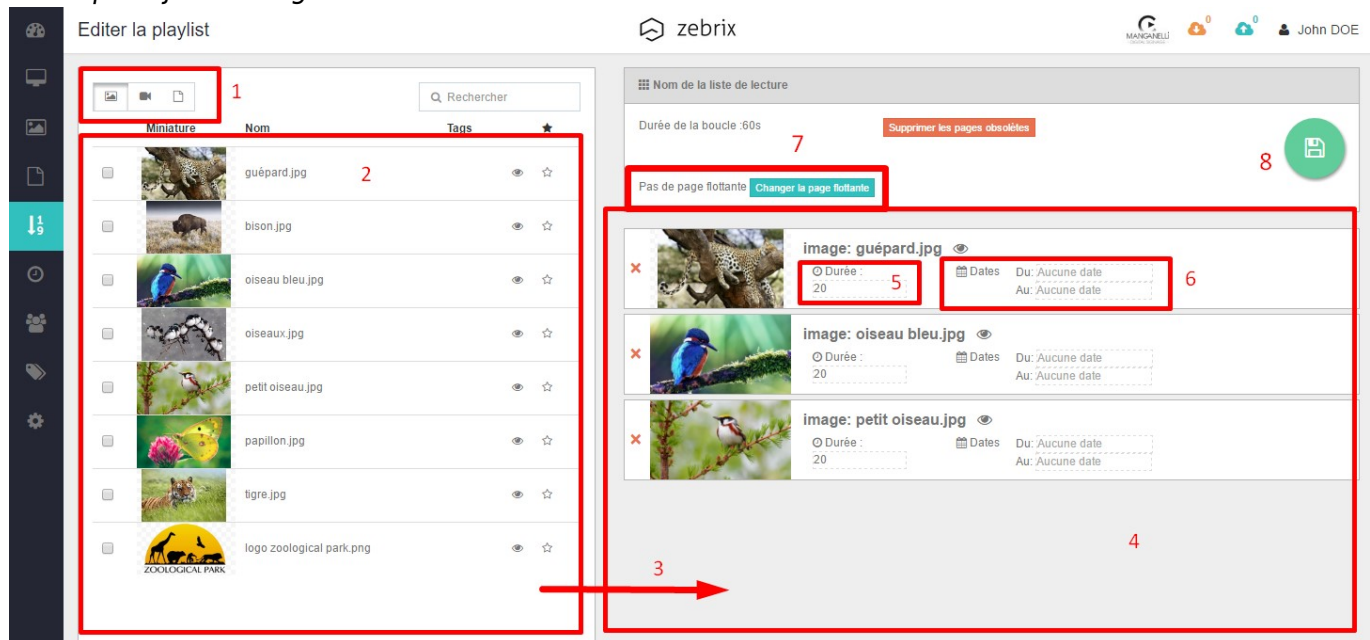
Editer la playlist

zebrix

MANGANELLI

0 0

John DOE

1

Rechercher

Miniature Nom Tags

guépard.jpg 2

bison.jpg

oiseau bleu.jpg

oiseaux.jpg

petit oiseau.jpg

papillon.jpg

tigre.jpg

ZOOLOGICAL PARK logo zoological park.png

Nom de la liste de lecture

Durée de la boucle :60s

Supprimer les pages obsolètes

7

8

Pas de page flottante Changer la page flottante

image: guépard.jpg

Durée : 5

20

Dates Du: Aucune date 6

Au: Aucune date

image: oiseau bleu.jpg

Durée :

20

Dates Du: Aucune date

Au: Aucune date

image: petit oiseau.jpg

Durée :

20

Dates Du: Aucune date

Au: Aucune date

4

3